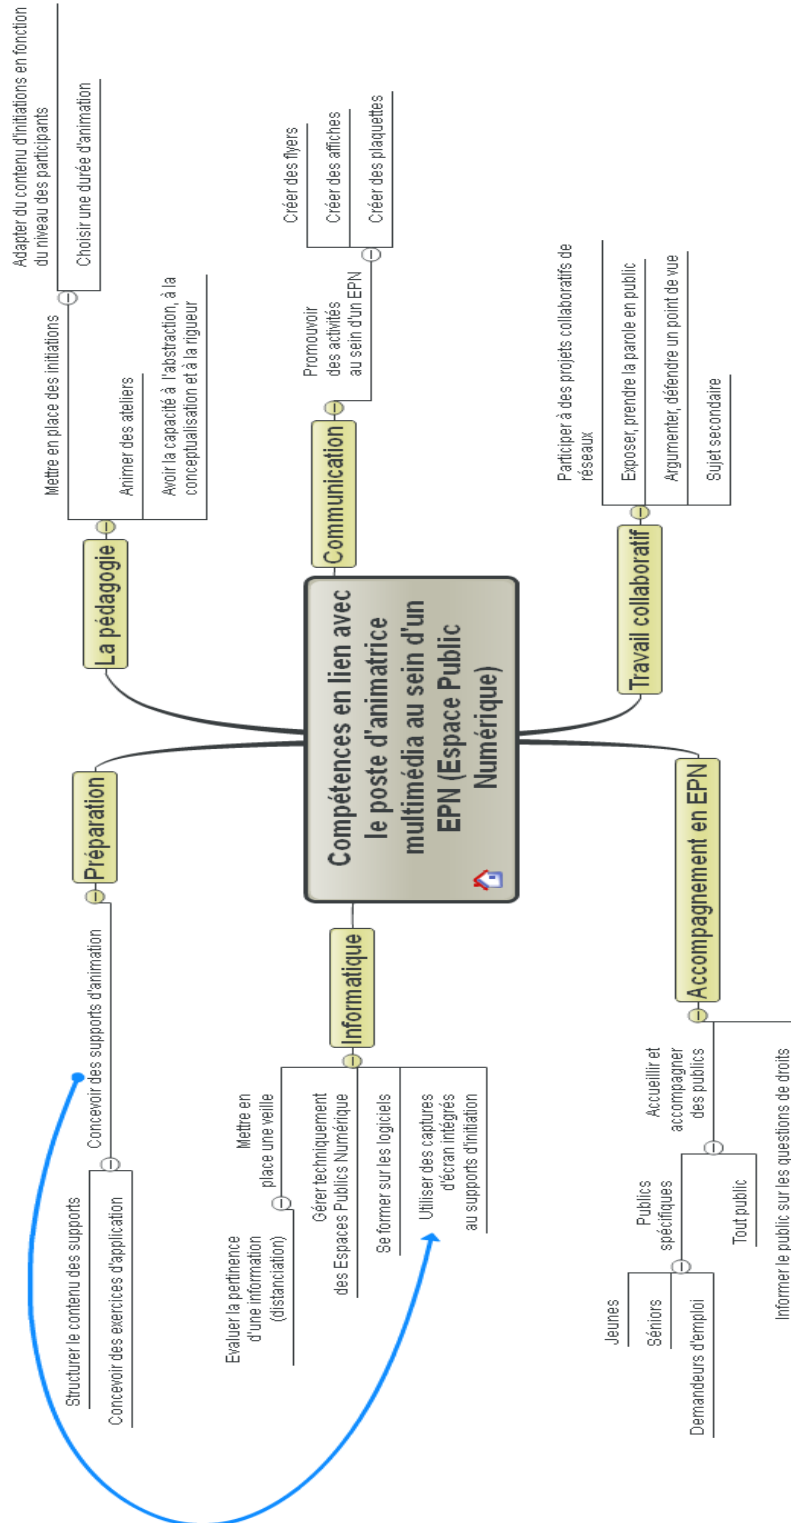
Compétences en lien avec le poste d'animatrice multimédia au sein d'un EPN (Espace Public Numérique)

La pédagogie

Mettre en place des initiations

Adapter du contenu d'initiations en fonction du niveau des participants

Choisir une durée d'animation

Animer des ateliers

Avoir la capacité à l'abstraction, à la conceptualisation et à la rigueur

Communication

Promouvoir des activités au sein d'un EPN

Créer des flyers

Créer des affiches

Créer des plaquettes

Travail collaboratif

Participer à des projets collaboratifs de réseaux

Exposer, prendre la parole en public

Argumenter, défendre un point de vue

Sujet secondaire

Accompagnement en EPN

Accueillir et accompagner des publics

Publics spécifiques

Jeunes

Séniors

Demandeurs d'emploi

Tout public

Informer le public sur les questions de droits

Informatique

Mettre en place une veille

Evaluer la pertinence d'une information (distanciation)

Gérer techniquement des Espaces Publics Numérique

Se former sur les logiciels

Utiliser des captures d'écran intégrés au supports d'initiation

Préparation

Concevoir des supports d'animation

Structurer le contenu des supports

Concevoir des exercices d'application